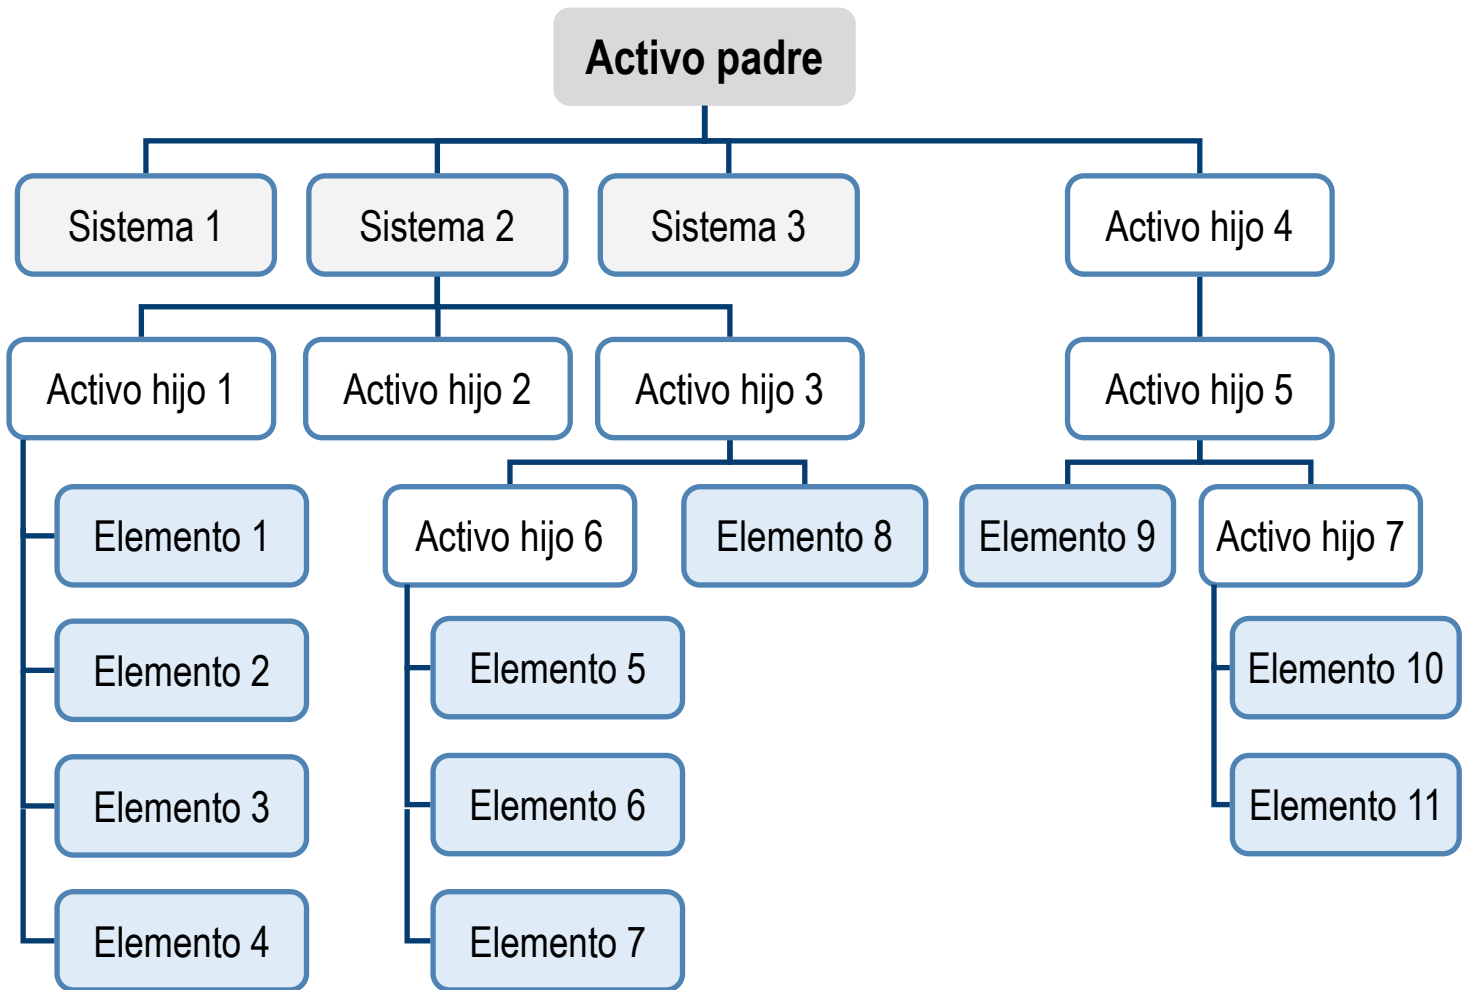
Activo padre

Sistema 1

Sistema 2

Sistema 3

Activo hijo 4

Activo hijo 1

Activo hijo 2

Activo hijo 3

Activo hijo 5

Elemento 1

Activo hijo 6

Elemento 8

Elemento 9

Activo hijo 7

Elemento 2

Elemento 5

Elemento 10

Elemento 3

Elemento 6

Elemento 11

Elemento 4

Elemento 7